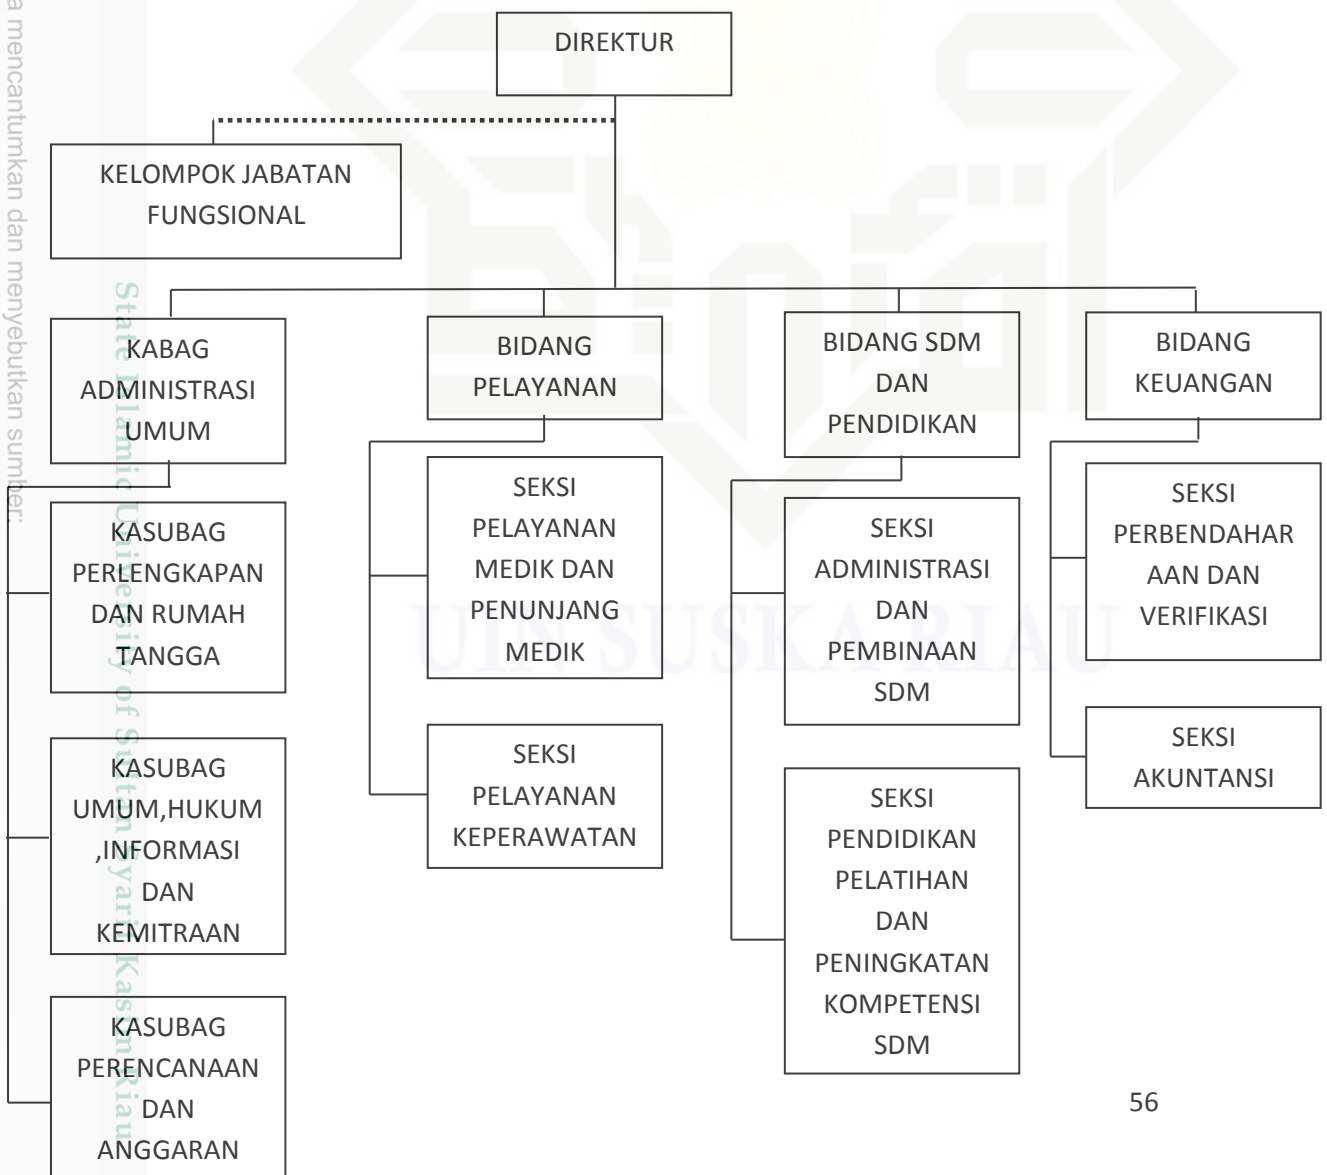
a mencantumkan dan menyebutkan sumber:

State Islamic University of Sultan Syarif Kasim Riau

UIN SUSKA RIAU

DIREKTUR

KELOMPOK JABATAN FUNGSIONAL

KABAG ADMINISTRASI UMUM

KASUBAG PERLENGKAPAN DAN RUMAH TANGGA

KASUBAG UMUM,HUKUM ,INFORMASI DAN KEMITRAAN

KASUBAG PERENCANAAN DAN ANGGARAN

BIDANG PELAYANAN

SEKSI PELAYANAN MEDIK DAN PENUNJANG MEDIK

SEKSI PELAYANAN KEPERAWATAN

BIDANG SDM DAN PENDIDIKAN

SEKSI ADMINISTRASI DAN PEMBINAAN SDM

SEKSI PENDIDIKAN PELATIHAN DAN PENINGKATAN KOMPETENSI SDM

BIDANG KEUANGAN

SEKSI PERBENDAHARAAN DAN VERIFIKASI

SEKSI AKUNTANSI

56